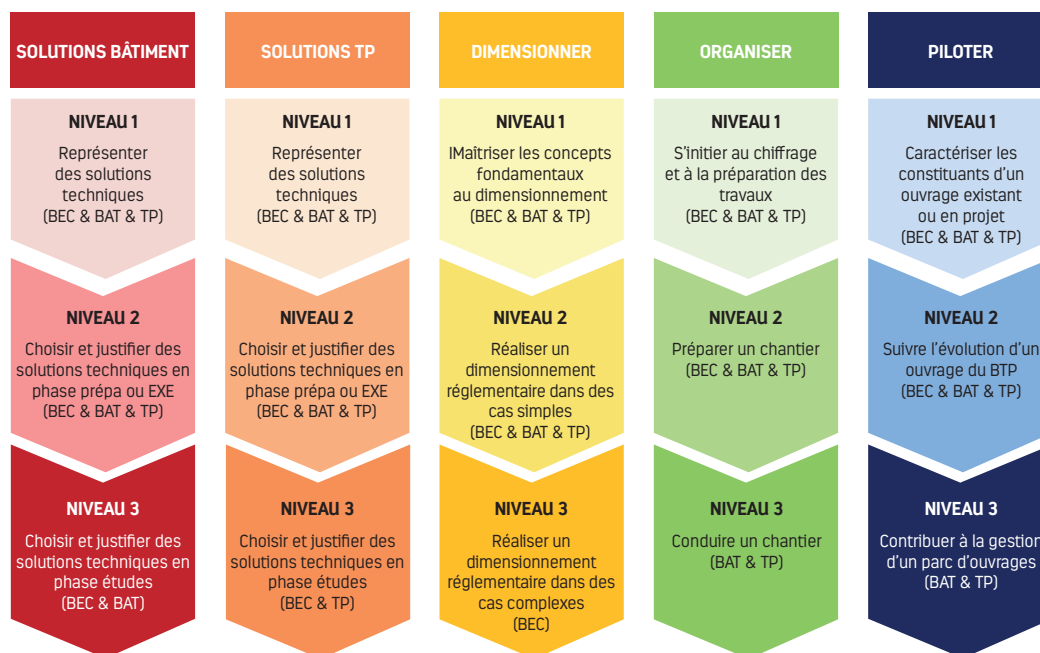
SOLUTIONS BÂTIMENT

NIVEAU 1
Représenter des solutions techniques (BEC & BAT & TP)

NIVEAU 2
Choisir et justifier des solutions techniques en phase prépa ou EXE (BEC & BAT & TP)

NIVEAU 3
Choisir et justifier des solutions techniques en phase études (BEC & BAT)

SOLUTIONS TP

NIVEAU 1
Représenter des solutions techniques (BEC & BAT & TP)

NIVEAU 2
Choisir et justifier des solutions techniques en phase prépa ou EXE (BEC & BAT & TP)

NIVEAU 3
Choisir et justifier des solutions techniques en phase études (BEC & TP)

DIMENSIONNER

NIVEAU 1
IMaîtriser les concepts fondamentaux au dimensionnement (BEC & BAT & TP)

NIVEAU 2
Réaliser un dimensionnement réglementaire dans des cas simples (BEC & BAT & TP)

NIVEAU 3
Réaliser un dimensionnement réglementaire dans des cas complexes (BEC)

ORGANISER

NIVEAU 1
S'initier au chiffrage et à la préparation des travaux (BEC & BAT & TP)

NIVEAU 2
Préparer un chantier (BEC & BAT & TP)

NIVEAU 3
Conduire un chantier (BAT & TP)

PILOTER

NIVEAU 1
Caractériser les constituants d'un ouvrage existant ou en projet (BEC & BAT & TP)

NIVEAU 2
Suivre l'évolution d'un ouvrage du BTP (BEC & BAT & TP)

NIVEAU 3
Contribuer à la gestion d'un parc d'ouvrages (BAT & TP)